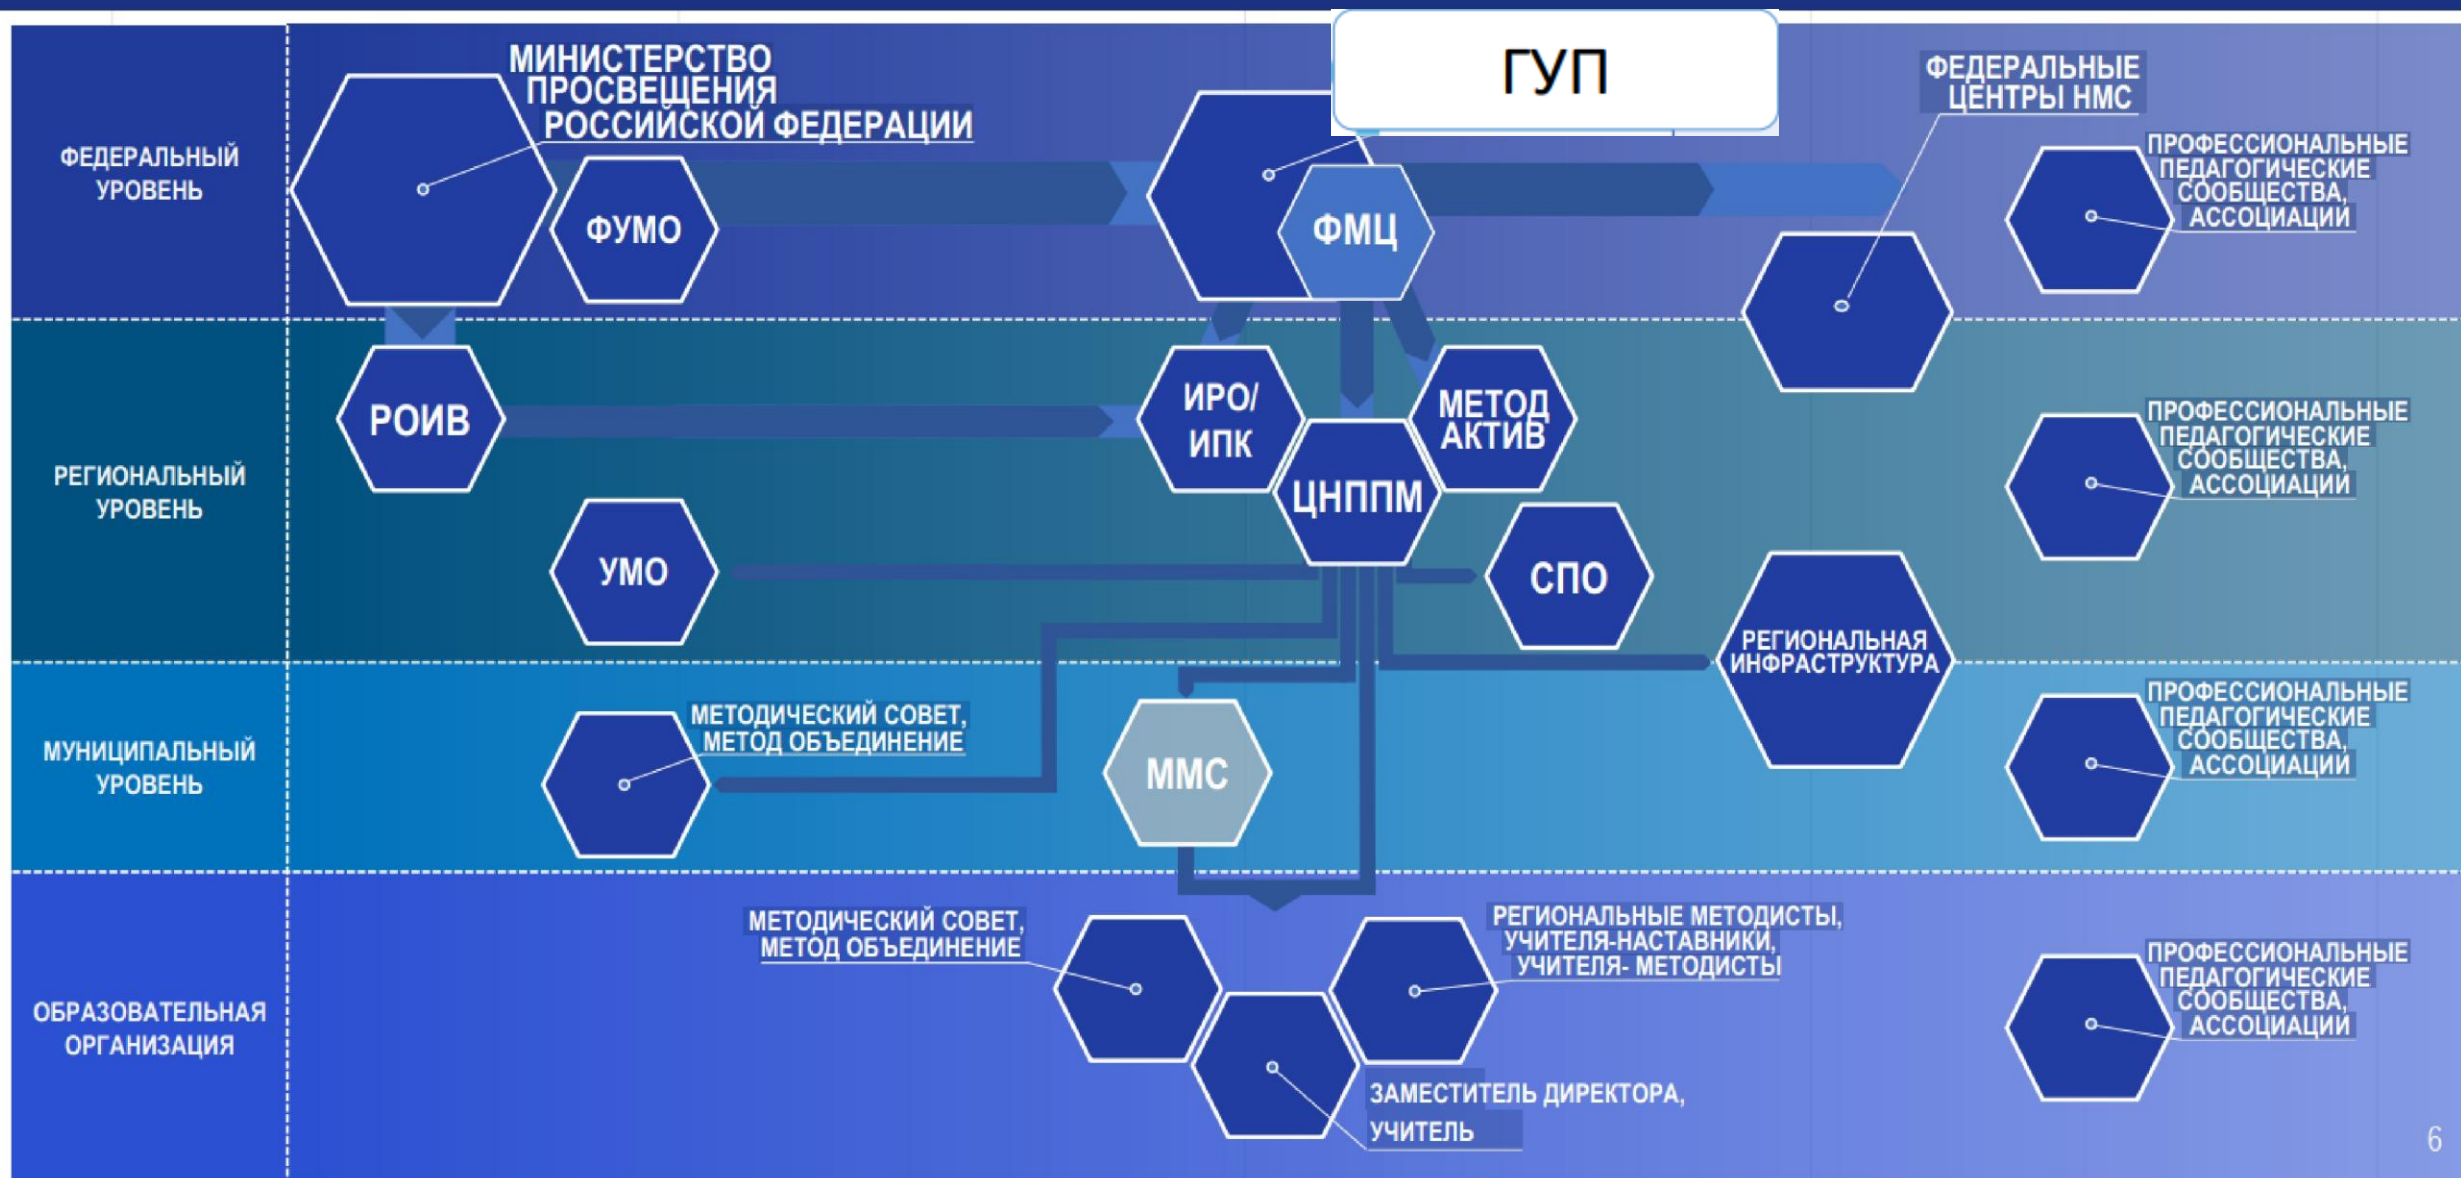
ФЕДЕРАЛЬНЫЙ УРОВЕНЬ

МИНИСТЕРСТВО ПРОСВЕЩЕНИЯ РОССИЙСКОЙ ФЕДЕРАЦИИ

ФУМО

ГУП

ФМЦ

ФЕДЕРАЛЬНЫЕ ЦЕНТРЫ НМС

ПРОФЕССИОНАЛЬНЫЕ ПЕДАГОГИЧЕСКИЕ СООБЩЕСТВА, АССОЦИАЦИИ

РЕГИОНАЛЬНЫЙ УРОВЕНЬ

РОИВ

ИРО/ ИПК

МЕТОД АКТИВ

ЦНППМ

УМО

СПО

ПРОФЕССИОНАЛЬНЫЕ ПЕДАГОГИЧЕСКИЕ СООБЩЕСТВА, АССОЦИАЦИИ

РЕГИОНАЛЬНАЯ ИНФРАСТРУКТУРА

МУНИЦИПАЛЬНЫЙ УРОВЕНЬ

МЕТОДИЧЕСКИЙ СОВЕТ, МЕТОД ОБЪЕДИНЕНИЕ

ММС

ПРОФЕССИОНАЛЬНЫЕ ПЕДАГОГИЧЕСКИЕ СООБЩЕСТВА, АССОЦИАЦИИ

ОБРАЗОВАТЕЛЬНАЯ ОРГАНИЗАЦИЯ

МЕТОДИЧЕСКИЙ СОВЕТ, МЕТОД ОБЪЕДИНЕНИЕ

РЕГИОНАЛЬНЫЕ МЕТОДИСТЫ, УЧИТЕЛЯ-НАСТАВНИКИ, УЧИТЕЛЯ- МЕТОДИСТЫ

ЗАМЕСТИТЕЛЬ ДИРЕКТОРА, УЧИТЕЛЬ

ПРОФЕССИОНАЛЬНЫЕ ПЕДАГОГИЧЕСКИЕ СООБЩЕСТВА, АССОЦИАЦИИ

6